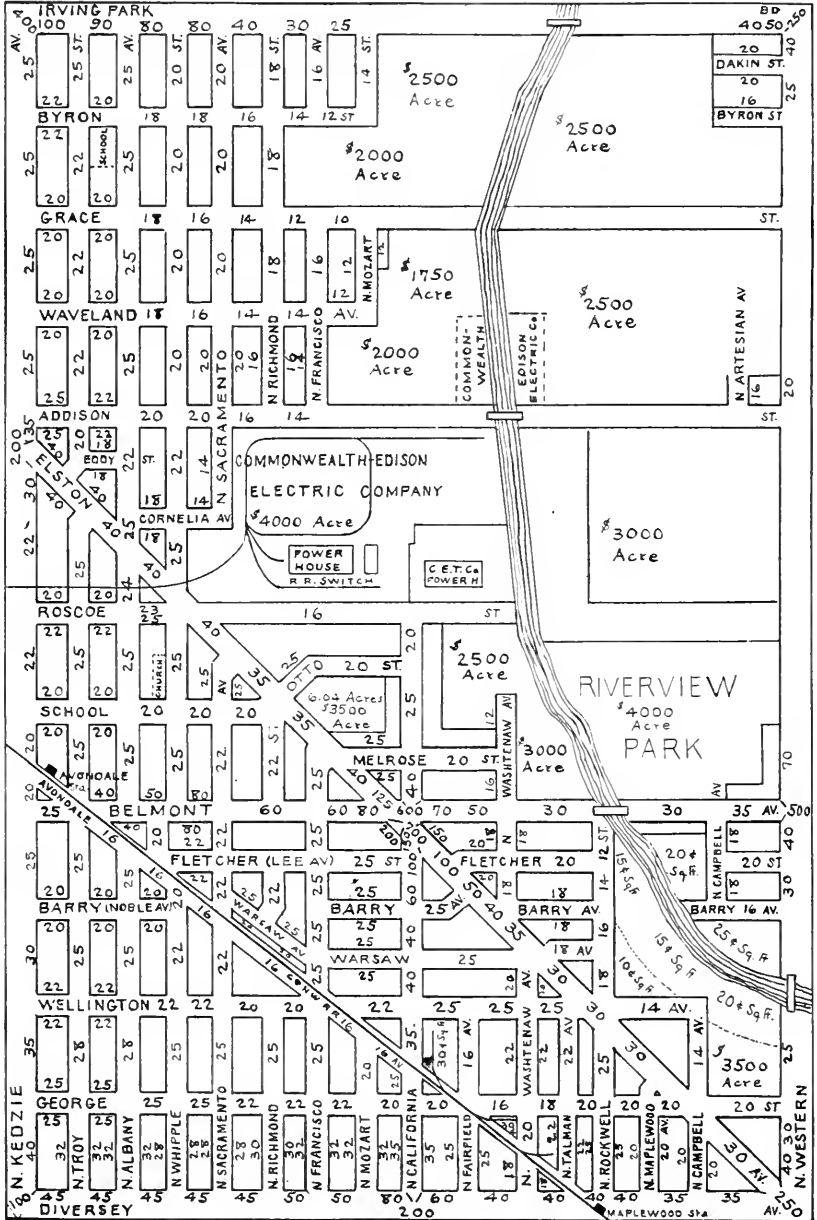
IRVING PARK
100 90 80 80 40 30 25
AV. 40
25 25 ST. 25 AV. 20 ST. 20 AV. 18 16 AV. 14 ST.
22 20
$2500 Acre
BD 4050 250
40
20
DAKIN ST.
20
16
25
BYRON ST
BYRON 18 18 16 14 12 ST
22 SCHOOL
$2500 Acre
25 22 25 20 20 18
20 20
$2000 Acre
GRACE 18 16 14 12 10 ST.
20 20
25 22 25 20 18 16 12
20 20 12
N. MOZART 12
$1750 Acre
$2500 Acre
WAVELAND 18 16 14 14 AV.
20 20
25 22 25 20 20 14
N RICHMOND N. FRANCISCO
N SACRAMENTO
$2000 Acre
COMMON-WEALTH
EDISON ELECTRIC Co
N. ARTESIAN AV
16 20
ADDISON 20 20 16 14 ST.
200 35 25 23 18 EDDY
ELSTON 40
30 40 22 ST. 22 14
18 14
COMMONWEALTH EDISON ELECTRIC COMPANY $4000 Acre
CORNELIA AV
18 25
22 40
25 40
$3000 Acre
POWER HOUSE
R.R. SWITCH
C.E.T. Co POWER H
20 20 24
ROSCOE 23 25 16 ST
22 22 40
22 20 25 CHURCH 25 AV 25 35
25 OTTO 20 ST. 20
$2500 Acre
20 20
6.04 Acres $3500 Acre
25
RIVERVIEW $4000 Acre PARK
SCHOOL 20 20 20
20 20 ST 25
25 25 22 22
AVONDALE Sta.
25 MELROSE 25 20 ST.
12 WASHTENAW AV 16
$3000 Acre
70
20 40 50 80 40 125 AV
BELMONT 60 60 80 600 70 50 30 30 35 AV. 500
25 40 80 22 22 200 150 20 18 N 18 N CAMPBELL 18 40
25 20 AVONDALE 16 25 16 25 100 10 12 ST
FLETCHER (LEE AV) 25 ST FLETCHER 20 14 20¢ Sq.Ft. 20 ST
20 20 20 22 25 25 60 50 18 18 18 30
BARRY (NOBLE AV) 16 WARSAW AV 25 BARRY 25 AV. 40 BARRY AV. BARRY 16 AV.
30 20 20 25 25 35 18 16 15¢ Sq.Ft.
15¢ Sq.Ft. 25¢ Sq.Ft.
30 22 22 22 16 25 WARSAW 25 40 25 20 AV 30 18
25 40 10¢ Sq.Ft.
WELLINGTON 22 22 20 20 22 25 25 25 30 14 AV. 20¢ Sq.Ft.
22 22 16 COSWAR
35 28 28 25 25 25 25 20 16 AV. 35. 30¢ Sq.Ft. 16 AV. 22 22 25 30 14 AV.
25 22 22 20 AV. 20 WASHTENAW 22 AV.
$3500 Acre
25
GEORGE 25 25 22 22 22 22 20 20 16 18 20 20 20 20 ST
25 25
N. KEDZIE 40 32 32 32 28 28 30 32 30 32 30 32 35 35 25 18 22 22 23 23 20 30 AV. 40 30
N. TROY N. ALBANY N WHIPPLE N SACRAMENTO N. RICHMOND N FRANCISCO N. MOZART N CALIFORNIA N FAIRFIELD N. N. TALMAN N. ROCKWELL N. MAPLEWOOD N. CAMPBELL
N. WESTERN
100 45 45 45 45 45 50 50 80 60 40 40 40 35 35 250
DIVERSEY 200 MAPLEWOOD Sta. AV.